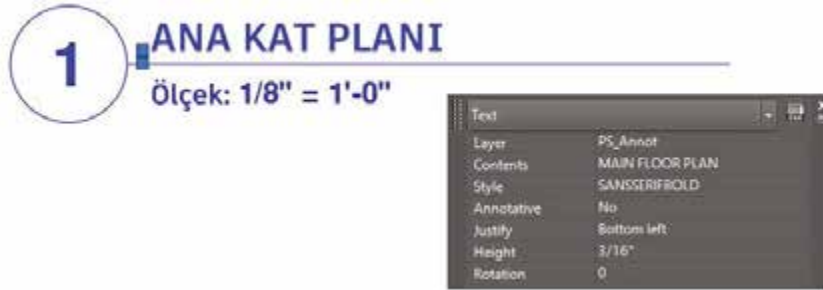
1

ANA KAT PLANI

Ölçek: 1/8" = 1'-0"

Text

| Layer | PS_Annot |
|---|---|
| Contents | MAIN FLOOR PLAN |
| Style | SANSSERIFBOLD |
| Annotative | No |
| Justify | Bottom left |
| Height | 3/16" |
| Rotation | 0 |